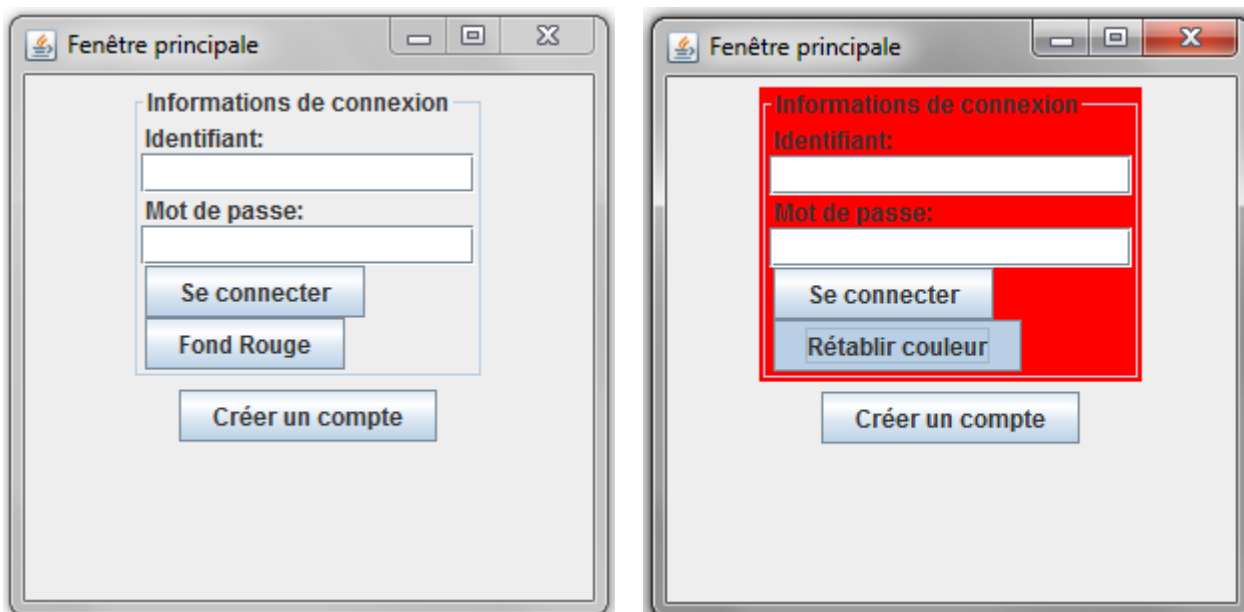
Fenêtre principale

Informations de connexion

Identifiant:

Mot de passe:

Se connecter

Fond Rouge

Créer un compte

Fenêtre principale

Informations de connexion

Identifiant:

Mot de passe:

Se connecter

Rétablir couleur

Créer un compte